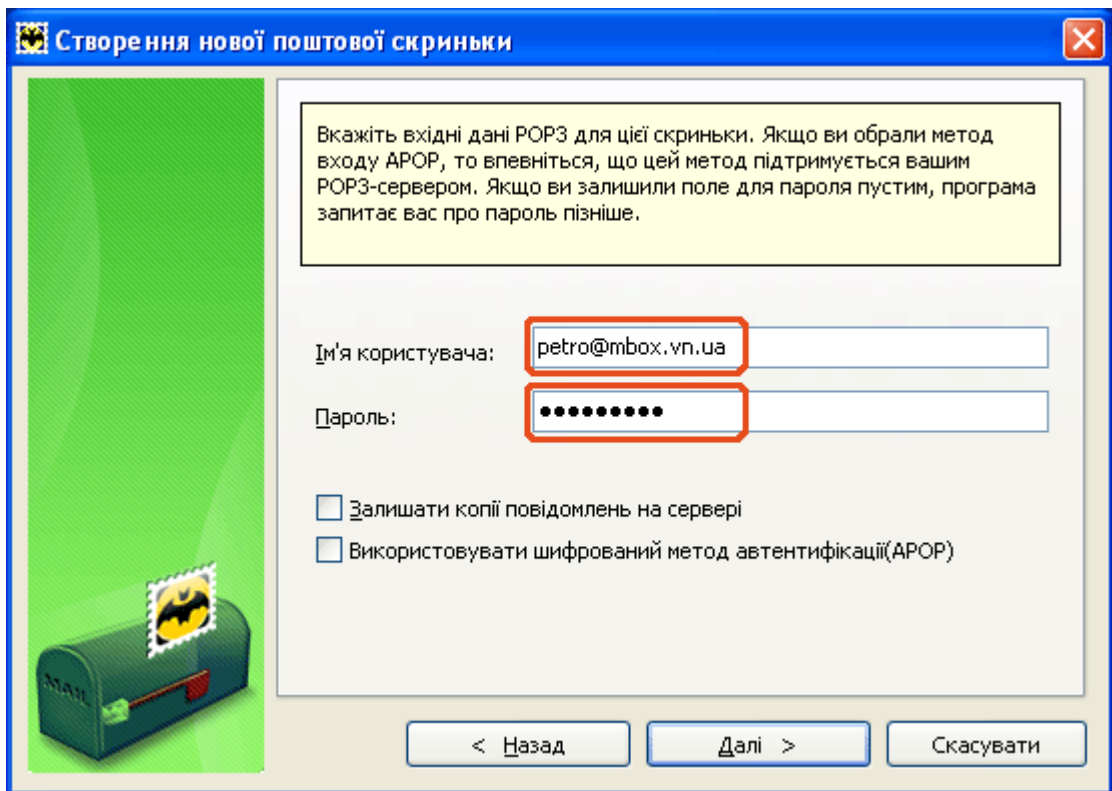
Створення нової поштової скриньки

Вкажіть вхідні дані POP3 для цієї скриньки. Якщо ви обрали метод входу APOP, то впевніться, що цей метод підтримується вашим POP3-сервером. Якщо ви залишили поле для пароля пустим, програма запитає вас про пароль пізніше.

Ім'я користувача: petro@mbox.vn.ua

Пароль: ●●●●●●●●●

Залишати копії повідомлень на сервері

Використовувати шифрований метод автентифікації(APOP)

MAIL

< Назад

Далі >

Скасувати